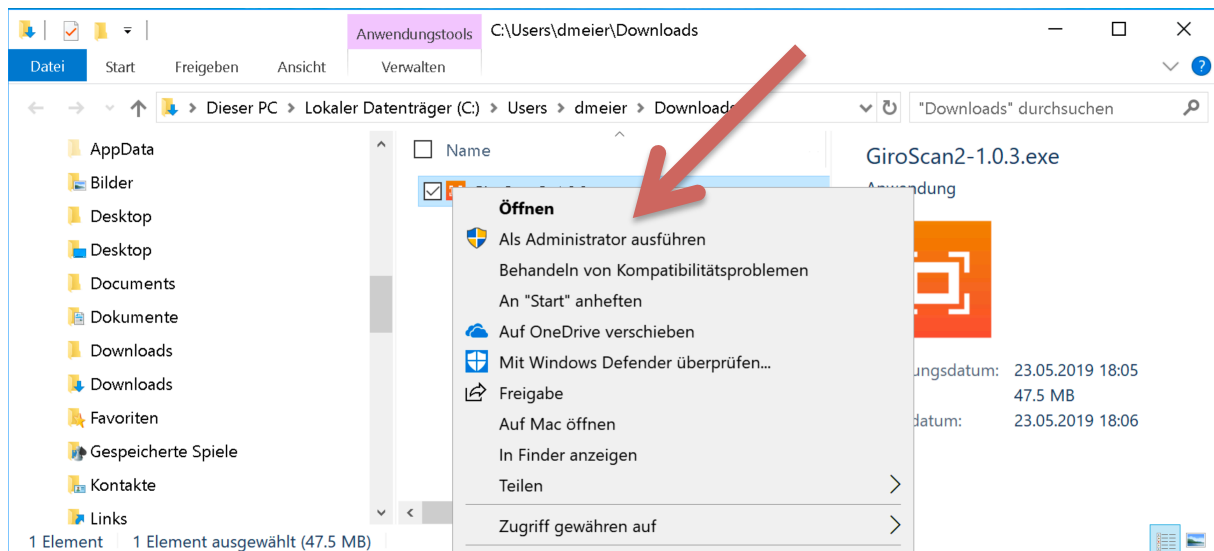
Anwendungstools C:\Users\dmeier\Downloads

Datei Start Freigeben Ansicht Verwalten

Dieser PC > Lokaler Datenträger (C:) > Users > dmeier > Downloads

"Downloads" durchsuchen

AppData
Bilder
Desktop
Desktop
Documents
Dokumente
Downloads
Downloads
Favoriten
Gespeicherte Spiele
Kontakte
Links

Name

Öffnen
Als Administrator ausführen
Behandeln von Kompatibilitätsproblemen
An "Start" anheften
Auf OneDrive verschieben
Mit Windows Defender überprüfen...
Freigabe
Auf Mac öffnen
In Finder anzeigen
Teilen
Zugriff gewähren auf

GiroScan2-1.0.3.exe
Anwendung

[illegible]ungsdatum: 23.05.2019 18:05
47.5 MB
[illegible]datum: 23.05.2019 18:06

1 Element 1 Element ausgewählt (47.5 MB)